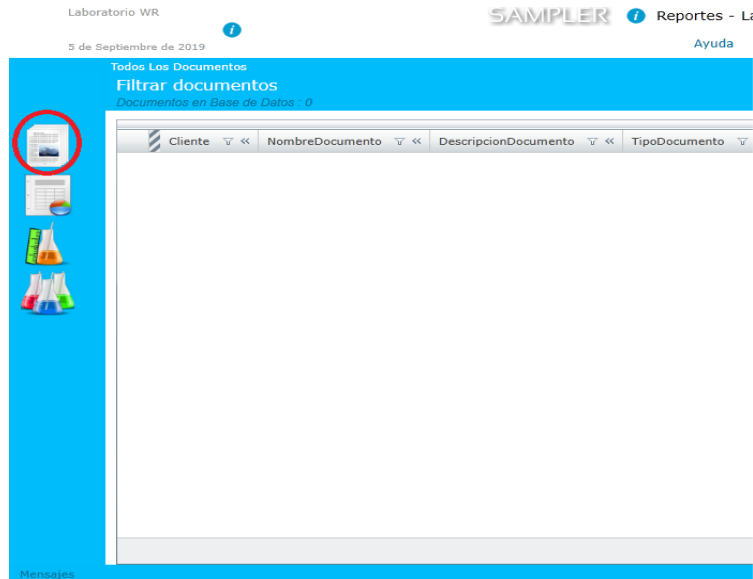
Laboratorio WR

5 de Septiembre de 2019

SAMPLER Reportes - La

Ayuda

Todos Los Documentos

Filtrar documentos

Documentos en Base de Datos : 0

| Cliente | NombreDocumento | DescripcionDocumento | TipoDocumento |
|---|---|---|---|

Mensajes